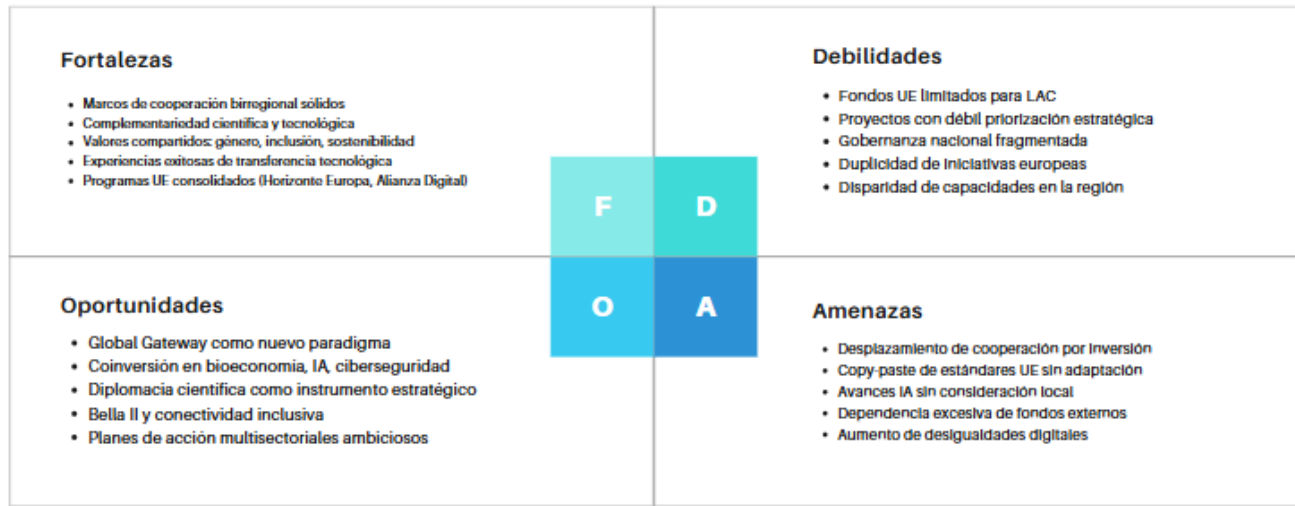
Fortalezas

- Marcos de cooperación birregional sólidos
- Complementariedad científica y tecnológica
- Valores compartidos: género, inclusión, sostenibilidad
- Experiencias exitosas de transferencia tecnológica
- Programas UE consolidados (Horizonte Europa, Alianza Digital)

Debilidades

- Fondos UE limitados para LAC
- Proyectos con débil priorización estratégica
- Gobernanza nacional fragmentada
- Duplicidad de iniciativas europeas
- Disparidad de capacidades en la región

F

D

O

A

Oportunidades

- Global Gateway como nuevo paradigma
- Coinversión en bioeconomía, IA, ciberseguridad
- Diplomacia científica como instrumento estratégico
- Bella II y conectividad inclusiva
- Planes de acción multisectoriales ambiciosos

Amenazas

- Desplazamiento de cooperación por inversión
- Copy-paste de estándares UE sin adaptación
- Avances IA sin consideración local
- Dependencia excesiva de fondos externos
- Aumento de desigualdades digitales